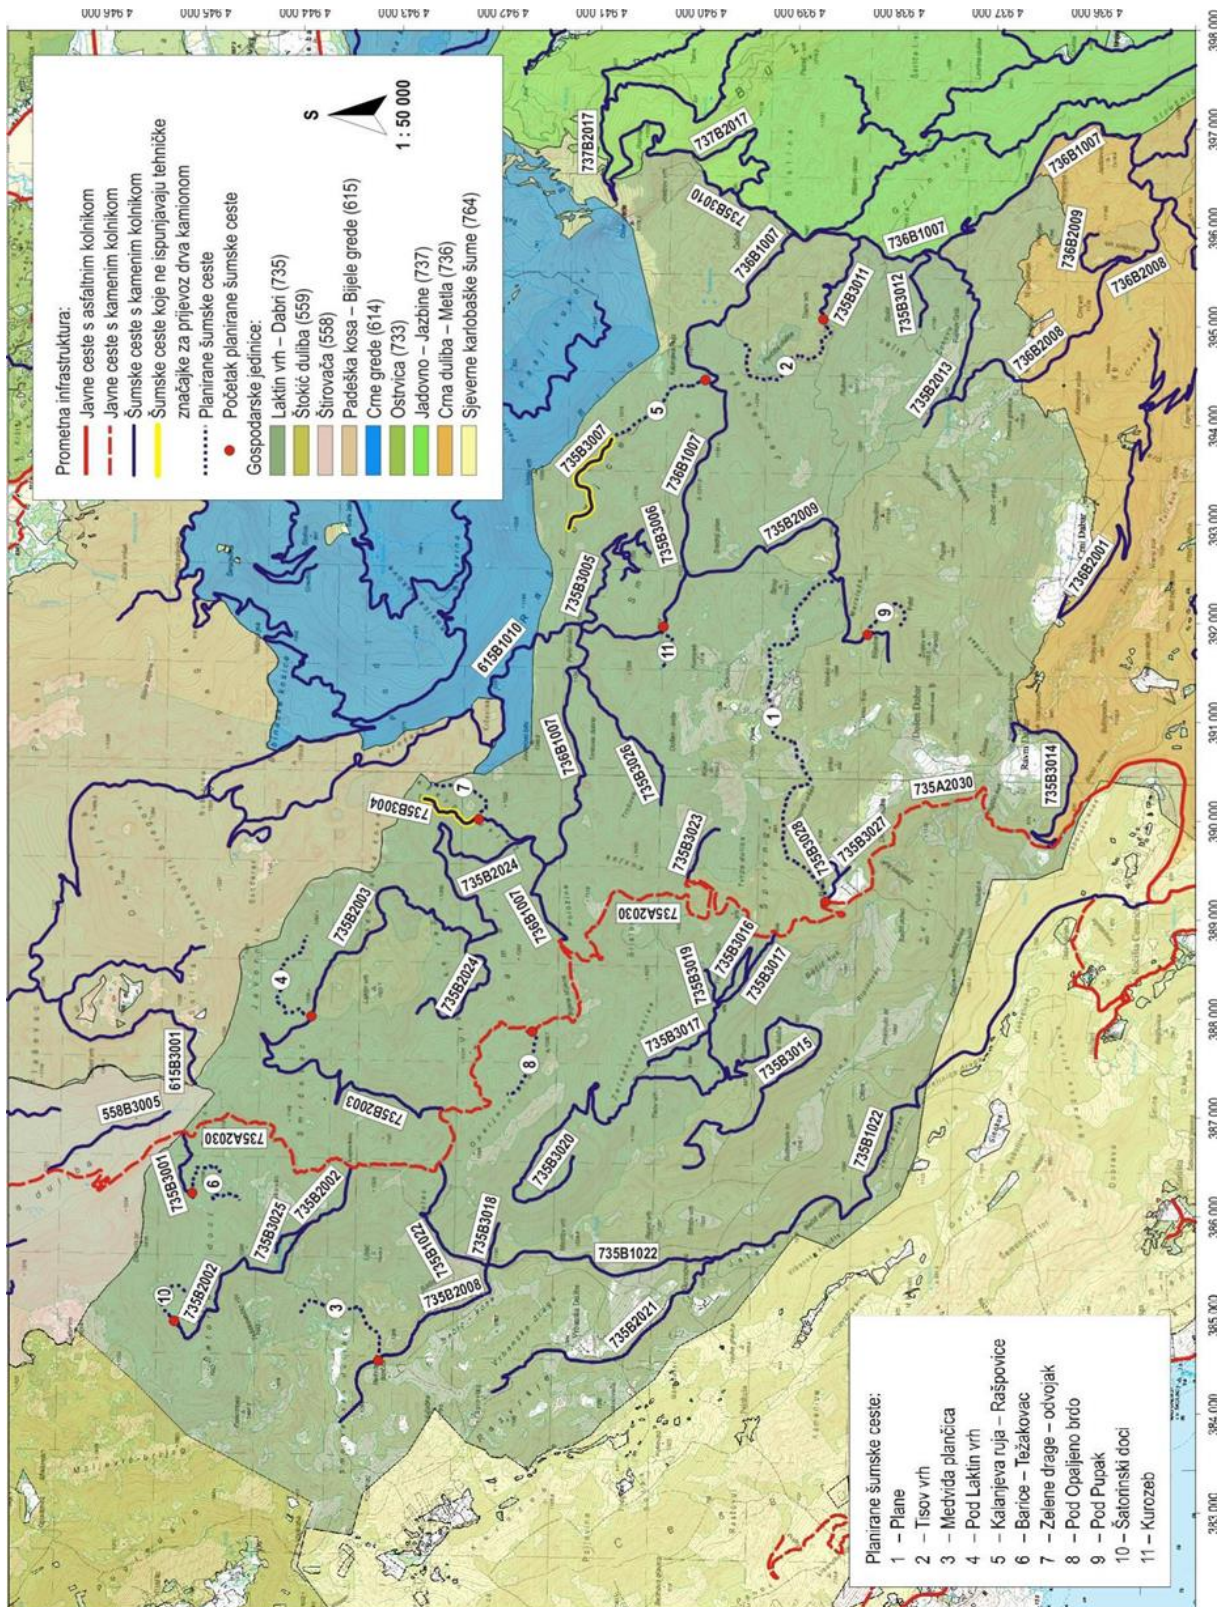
Prometna infrastruktura:
Javne ceste s asfaltnim kolnikom
Javne ceste s kamenim kolnikom
Šumske ceste s kamenim kolnikom
Šumske ceste koje ne ispunjavaju tehničke značajke za prijevoz drva kamionom
Planirane šumske ceste
Početak planirane šumske ceste
Gospodarske jedinice:
Laktin vrh – Dabri (735)
Štokić duliba (559)
Štirovača (558)
Padeška kosa – Bijele grede (615)
Crne grede (614)
Ostrvica (733)
Jadovno – Jazbine (737)
Crna duliba – Metla (736)
Sjeverne karlobaške šume (764)

S
1 : 50 000

Planirane šumske ceste:
1 – Plane
2 – Tisov vrh
3 – Medvida plančica
4 – Pod Laktin vrh
5 – Kalanjeva ruja – Rašpovice
6 – Barice – Težakovac
7 – Zelene drage – odvojak
8 – Pod Opaljeno brdo
9 – Pod Pupak
10 – Šatorinski doci
11 – Kurozeb

737B2017
737B2017
735B3010
736B1007
736B1007
736B1007
735B3011
735B3012
736B2009
736B2008
736B2008
735B2013
736B1007
735B3007
735B3006
735B2009
735B3005
615B1010
736B2001
736B1007
735B3026
735B3014
735A2030
735B3004
735B2024
735B3023
735B3028
735B3027
735B2003
736B1007
735A2030
735B2024
735B3019
735B3016
735B3017
735B3017
735B3015
615B3001
558B3005
735A2030
735B2003
735B3020
735B1022
735B3001
735B3025
735B2002
735B3018
735B1022
735B1022
735B2002
735B2008
735B2021

1 2 3 4 5 6 7 8 9 10 11

4 946 000
4 945 000
4 944 000
4 943 000
4 942 000
4 941 000
4 940 000
4 939 000
4 938 000
4 937 000
4 936 000
398 000
397 000
396 000
395 000
394 000
393 000
392 000
391 000
390 000
389 000
388 000
387 000
386 000
385 000
384 000
383 000